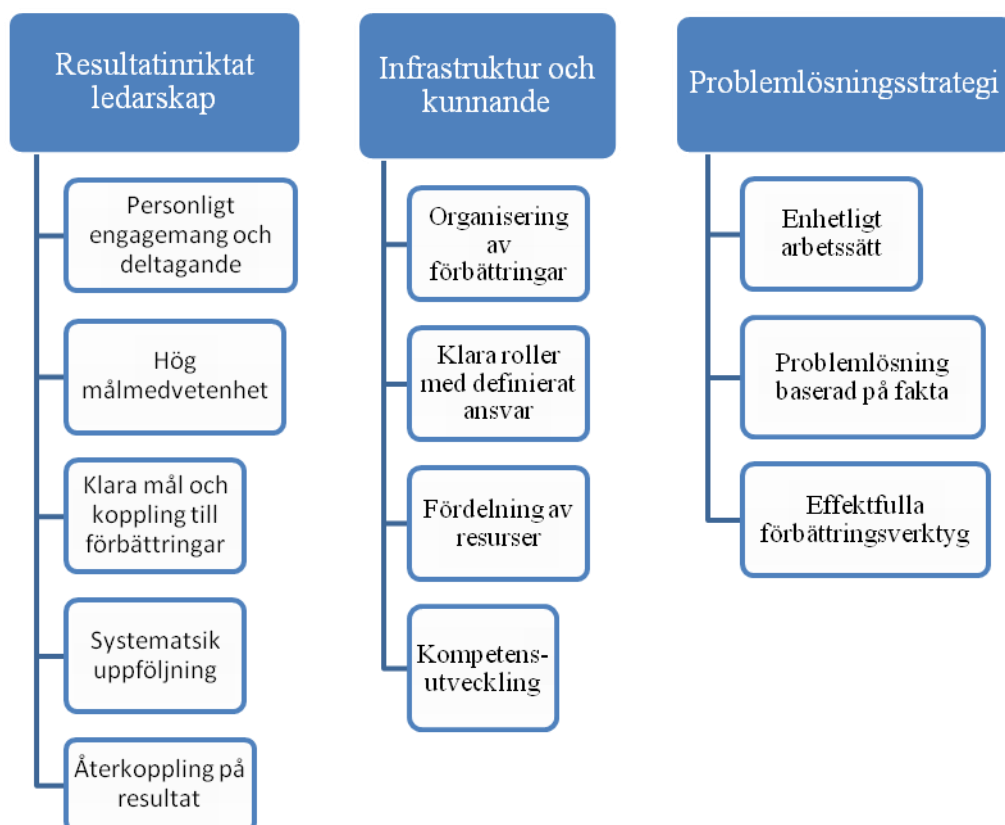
Resultatinriktat ledarskap

Personligt engagemang och deltagande

Hög målmedvetenhet

Klara mål och koppling till förbättringar

Systematsik uppföljning

Återkoppling på resultat

Infrastruktur och kunnande

Organisering av förbättringar

Klara roller med definierat ansvar

Fördelning av resurser

Kompetens-utveckling

Problemlösningsstrategi

Enhetligt arbetssätt

Problemlösning baserad på fakta

Effektfulla förbättringsverktyg